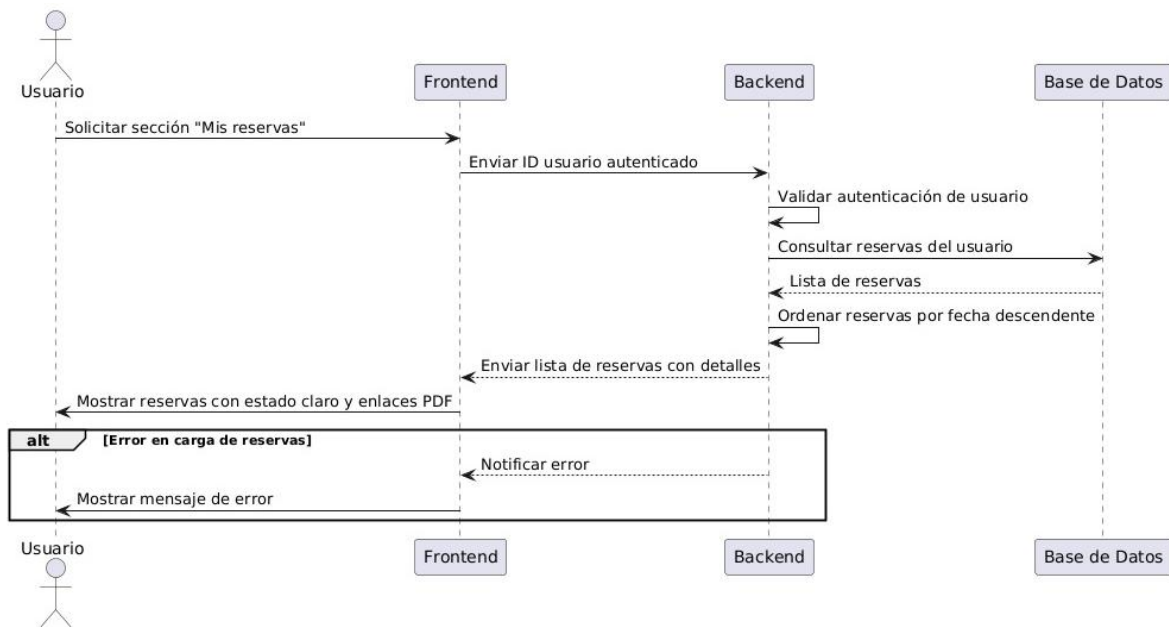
Usuario

Frontend

Backend

Base de Datos

Solicitar sección "Mis reservas"

Enviar ID usuario autenticado

Validar autenticación de usuario

Consultar reservas del usuario

Lista de reservas

Ordenar reservas por fecha descendente

Enviar lista de reservas con detalles

Mostrar reservas con estado claro y enlaces PDF

alt [Error en carga de reservas]

Notificar error

Mostrar mensaje de error

Usuario

Frontend

Backend

Base de Datos